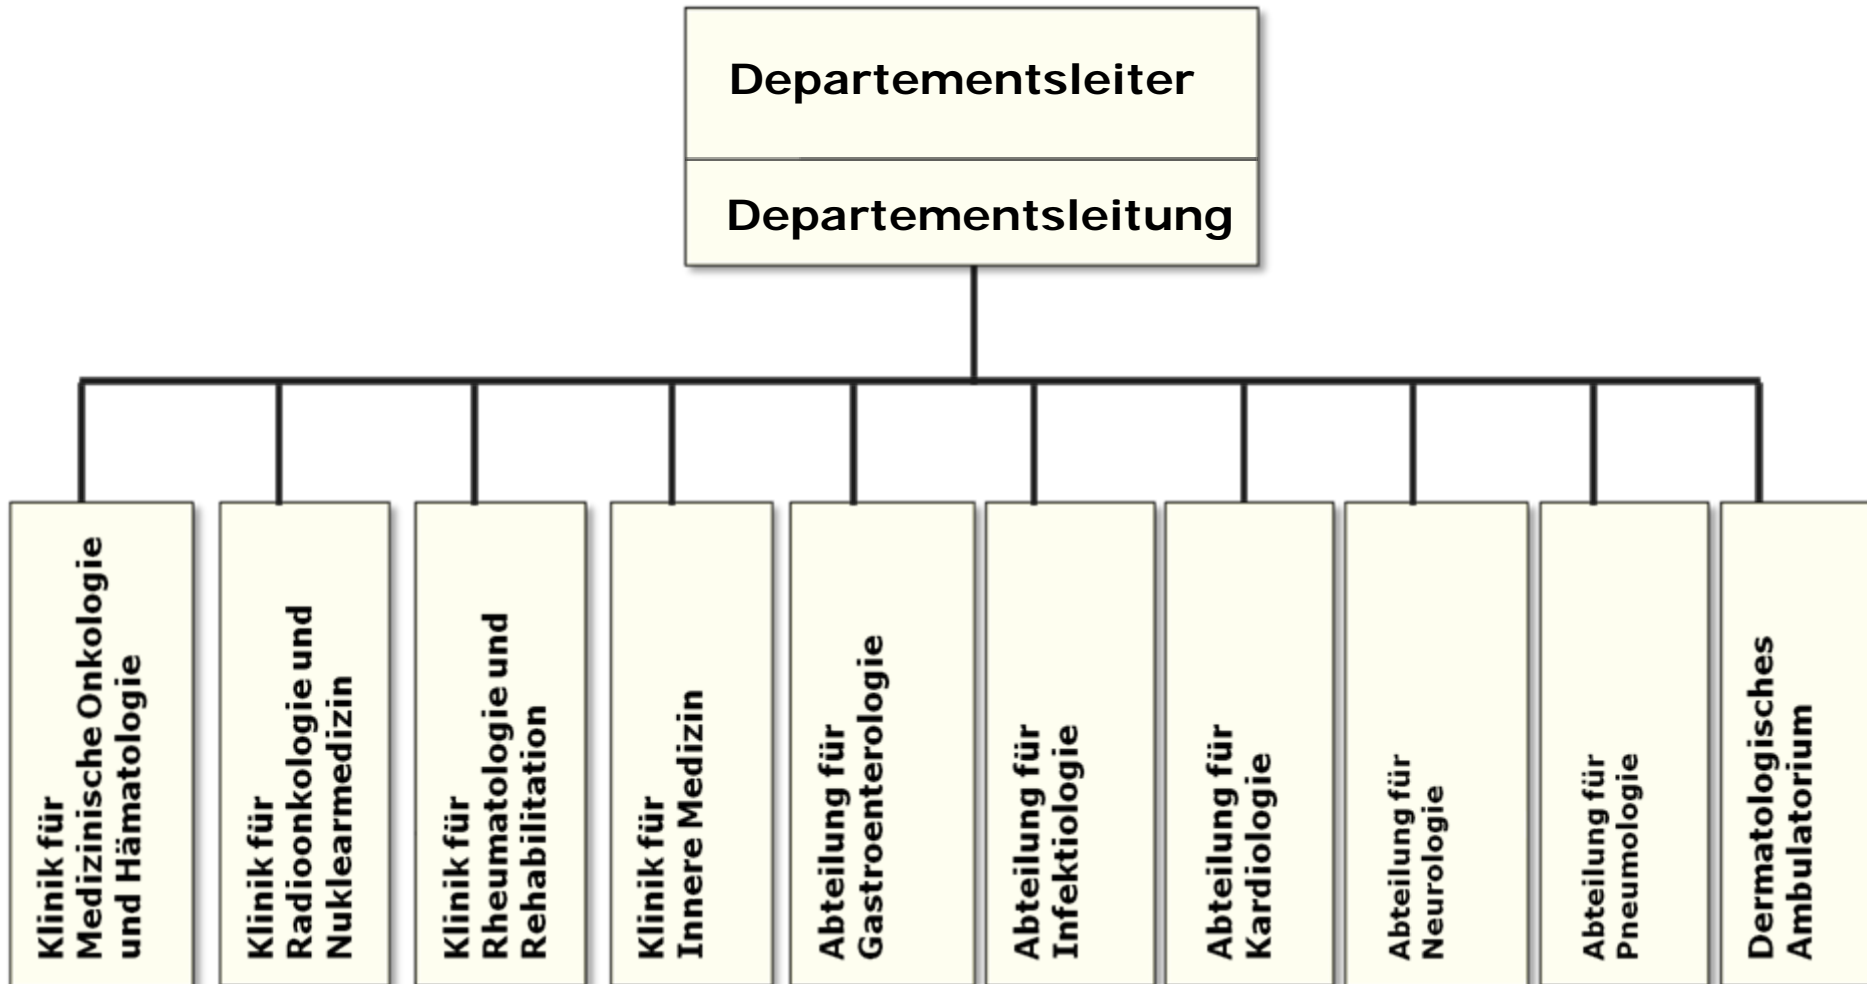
Departementsleiter

Departementsleitung

Klinik für Medizinische Onkologie und Hämatologie

Klinik für Radioonkologie und Nuklearmedizin

Klinik für Rheumatologie und Rehabilitation

Klinik für Innere Medizin

Abteilung für Gastroenterologie

Abteilung für Infektiologie

Abteilung für Kardiologie

Abteilung für Neurologie

Abteilung für Pneumologie

Dermatologisches Ambulatorium